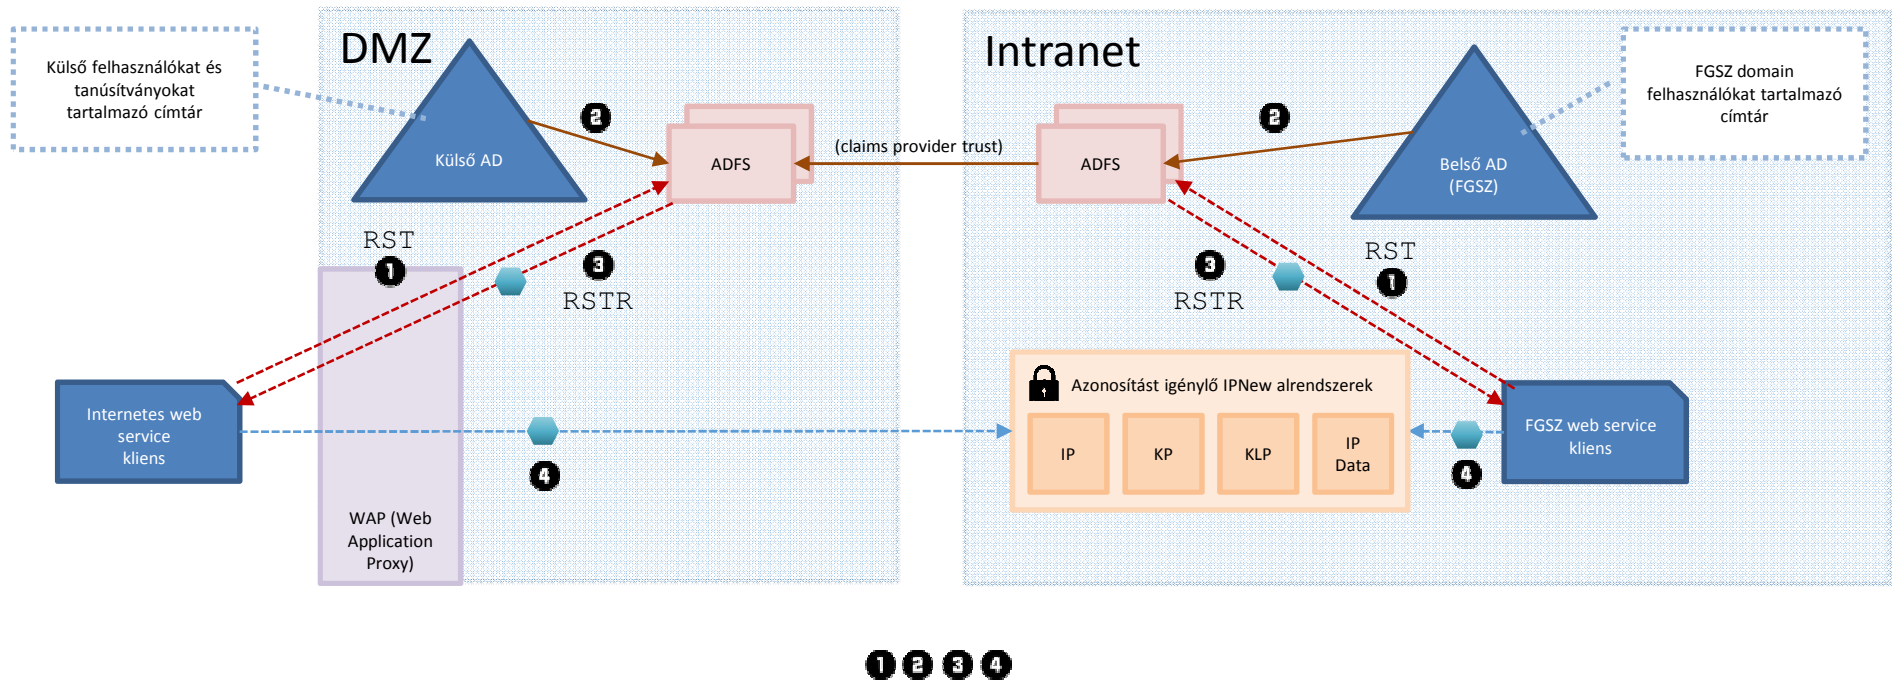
Külső felhasználókat és tanúsítványokat tartalmazó címtár

DMZ

Külső AD

2

ADFS

(claims provider trust)

Intranet

ADFS

2

Belső AD (FGSZ)

FGSZ domain felhasználókat tartalmazó címtár

RST

1

3

RSTR

3

RSTR

RST

1

Internetes web service kliens

WAP (Web Application Proxy)

4

Azonosítást igénylő IPNew alrendszerek

IP

KP

KLP

IP Data

FGSZ web service kliens

4

1 2 3 4